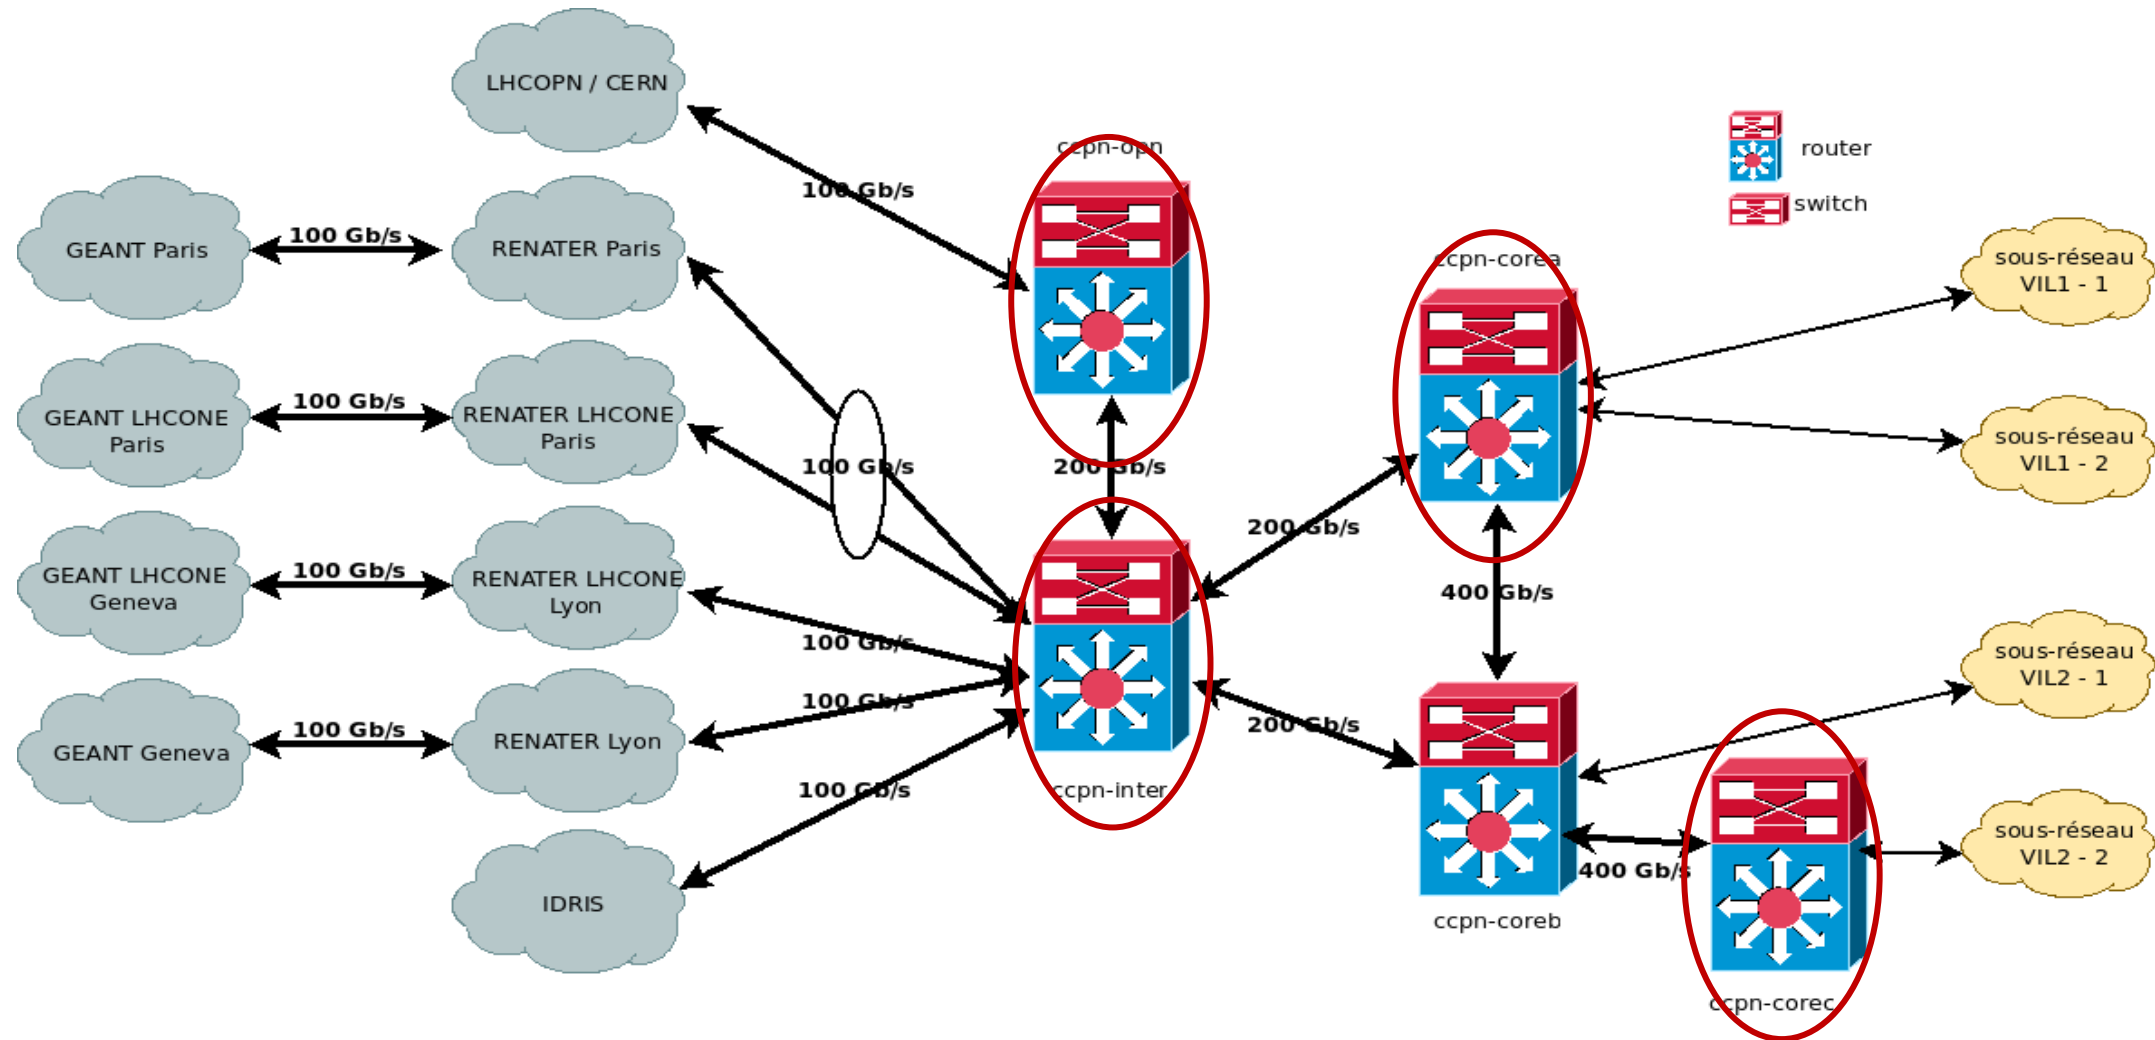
LHCOPN / CERN

ccpn-opn

100 Gb/s

router

switch

GEANT Paris

100 Gb/s

RENATER Paris

ccpn-corea

sous-réseau VIL1 - 1

GEANT LHCONE Paris

100 Gb/s

RENATER LHCONE Paris

100 Gb/s

200 Gb/s

sous-réseau VIL1 - 2

200 Gb/s

GEANT LHCONE Geneva

100 Gb/s

RENATER LHCONE Lyon

400 Gb/s

100 Gb/s

sous-réseau VIL2 - 1

100 Gb/s

GEANT Geneva

100 Gb/s

RENATER Lyon

200 Gb/s

100 Gb/s

ccpn-inter

sous-réseau VIL2 - 2

400 Gb/s

IDRIS

ccpn-coreb

ccpn-corec